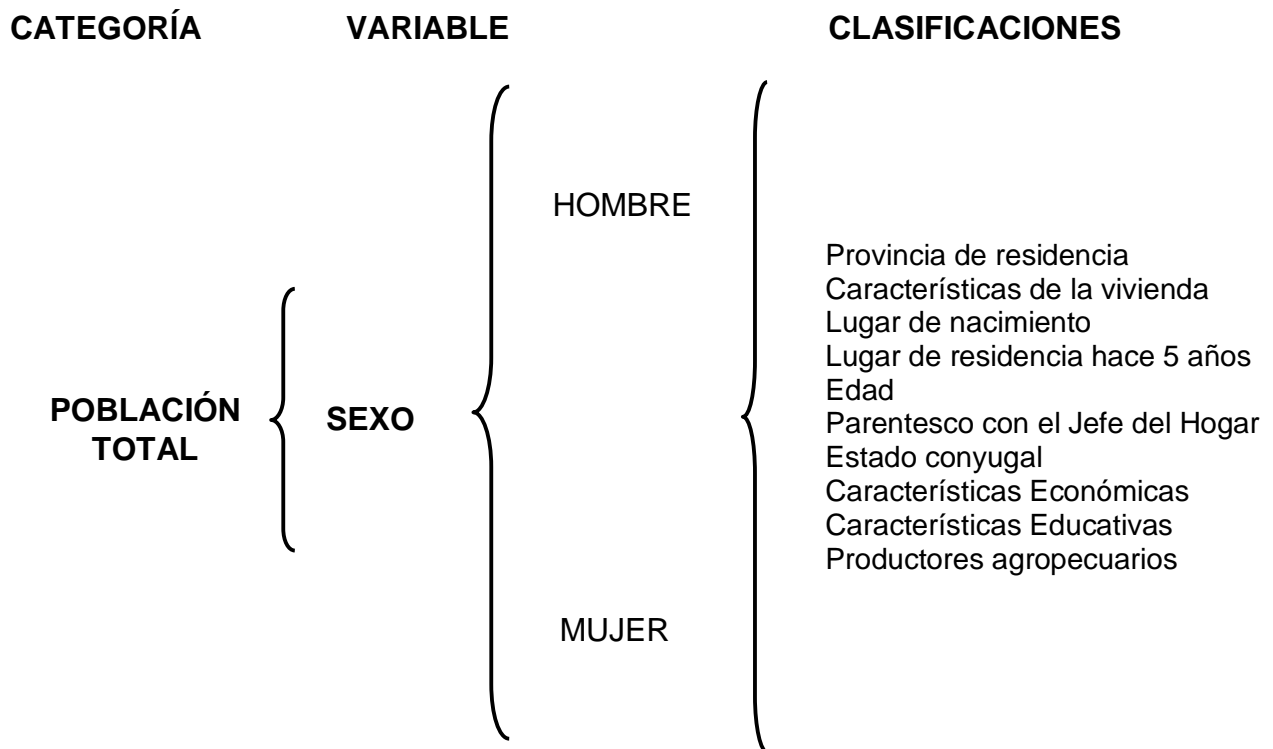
CATEGORÍA VARIABLE CLASIFICACIONES

POBLACIÓN TOTAL

SEXO

HOMBRE

MUJER

Provincia de residencia
Características de la vivienda
Lugar de nacimiento
Lugar de residencia hace 5 años
Edad
Parentesco con el Jefe del Hogar
Estado conyugal
Características Económicas
Características Educativas
Productores agropecuarios